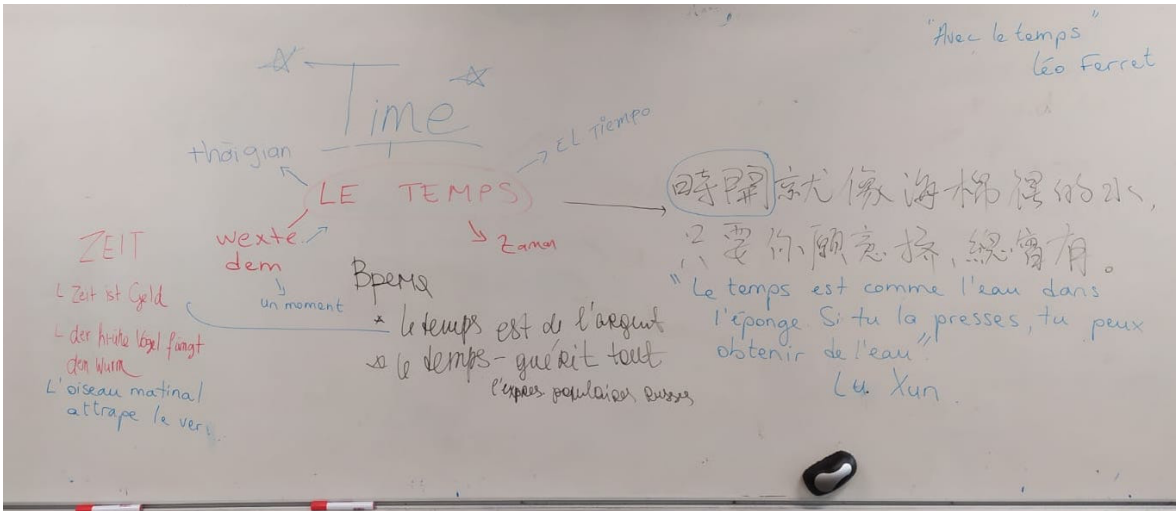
"Avec le temps"
Léo Ferret

Time

thời gian

El Tiempo

LE TEMPS

時間就像海棉裡的水，只要你願意擠，總會有。

"Le temps est comme l'eau dans l'éponge Si tu la presses, tu peux obtenir de l'eau"
Lu Xun

ZEIT
L Zeit ist Geld
L der frühe Vogel fängt den Wurm
L'oiseau matinal attrape le ver

wexte dem
un moment

Zaman

Время
* le temps est de l'argent
* le temps guérit tout
l'expres. populaires Russes